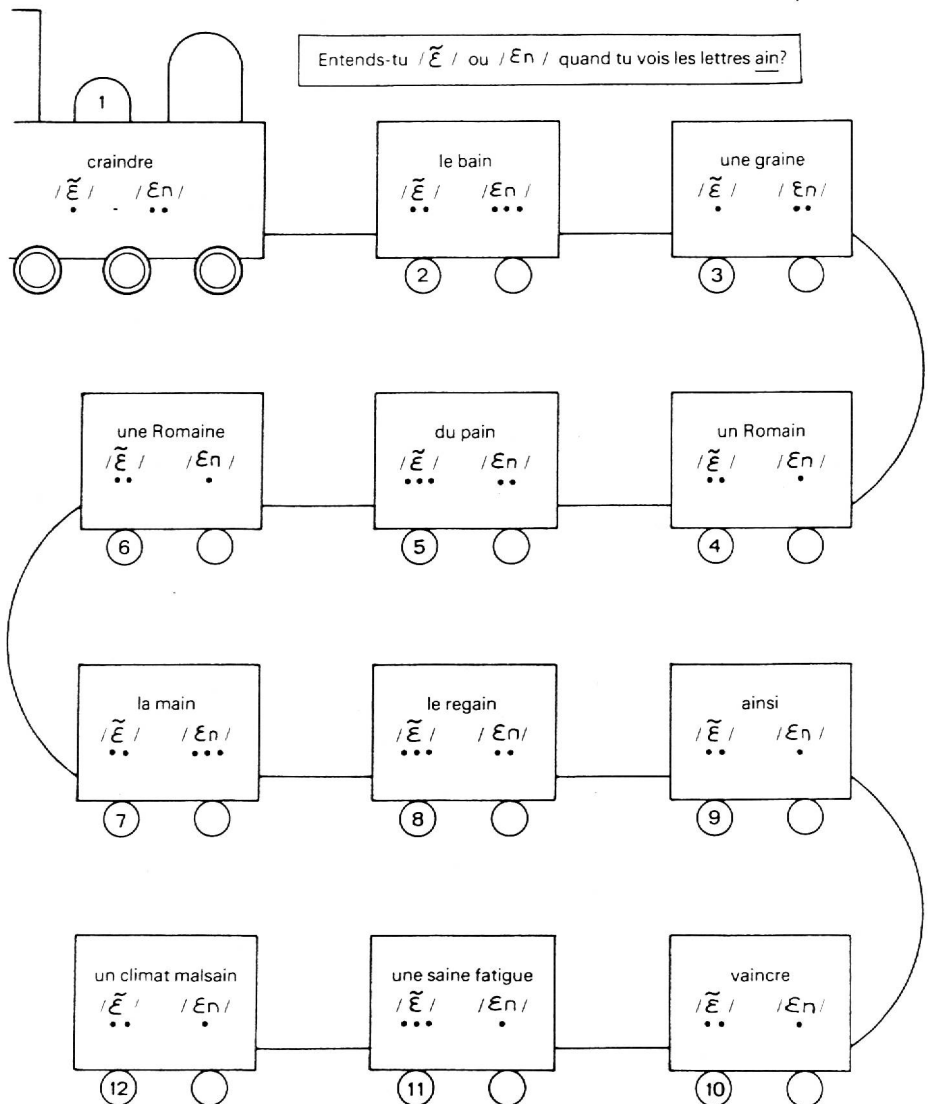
Entends-tu /$\tilde{\varepsilon}$/ ou /$\varepsilon n$/ quand tu vois les lettres ain?

1

craindre
/$\tilde{\varepsilon}$/ /$\varepsilon n$/

le bain
/$\tilde{\varepsilon}$/ /$\varepsilon n$/

2

une graine
/$\tilde{\varepsilon}$/ /$\varepsilon n$/

3

un Romain
/$\tilde{\varepsilon}$/ /$\varepsilon n$/

4

du pain
/$\tilde{\varepsilon}$/ /$\varepsilon n$/

5

une Romaine
/$\tilde{\varepsilon}$/ /$\varepsilon n$/

6

la main
/$\tilde{\varepsilon}$/ /$\varepsilon n$/

7

le regain
/$\tilde{\varepsilon}$/ /$\varepsilon n$/

8

ainsi
/$\tilde{\varepsilon}$/ /$\varepsilon n$/

9

vaincre
/$\tilde{\varepsilon}$/ /$\varepsilon n$/

10

une saine fatigue
/$\tilde{\varepsilon}$/ /$\varepsilon n$/

11

un climat malsain
/$\tilde{\varepsilon}$/ /$\varepsilon n$/

12